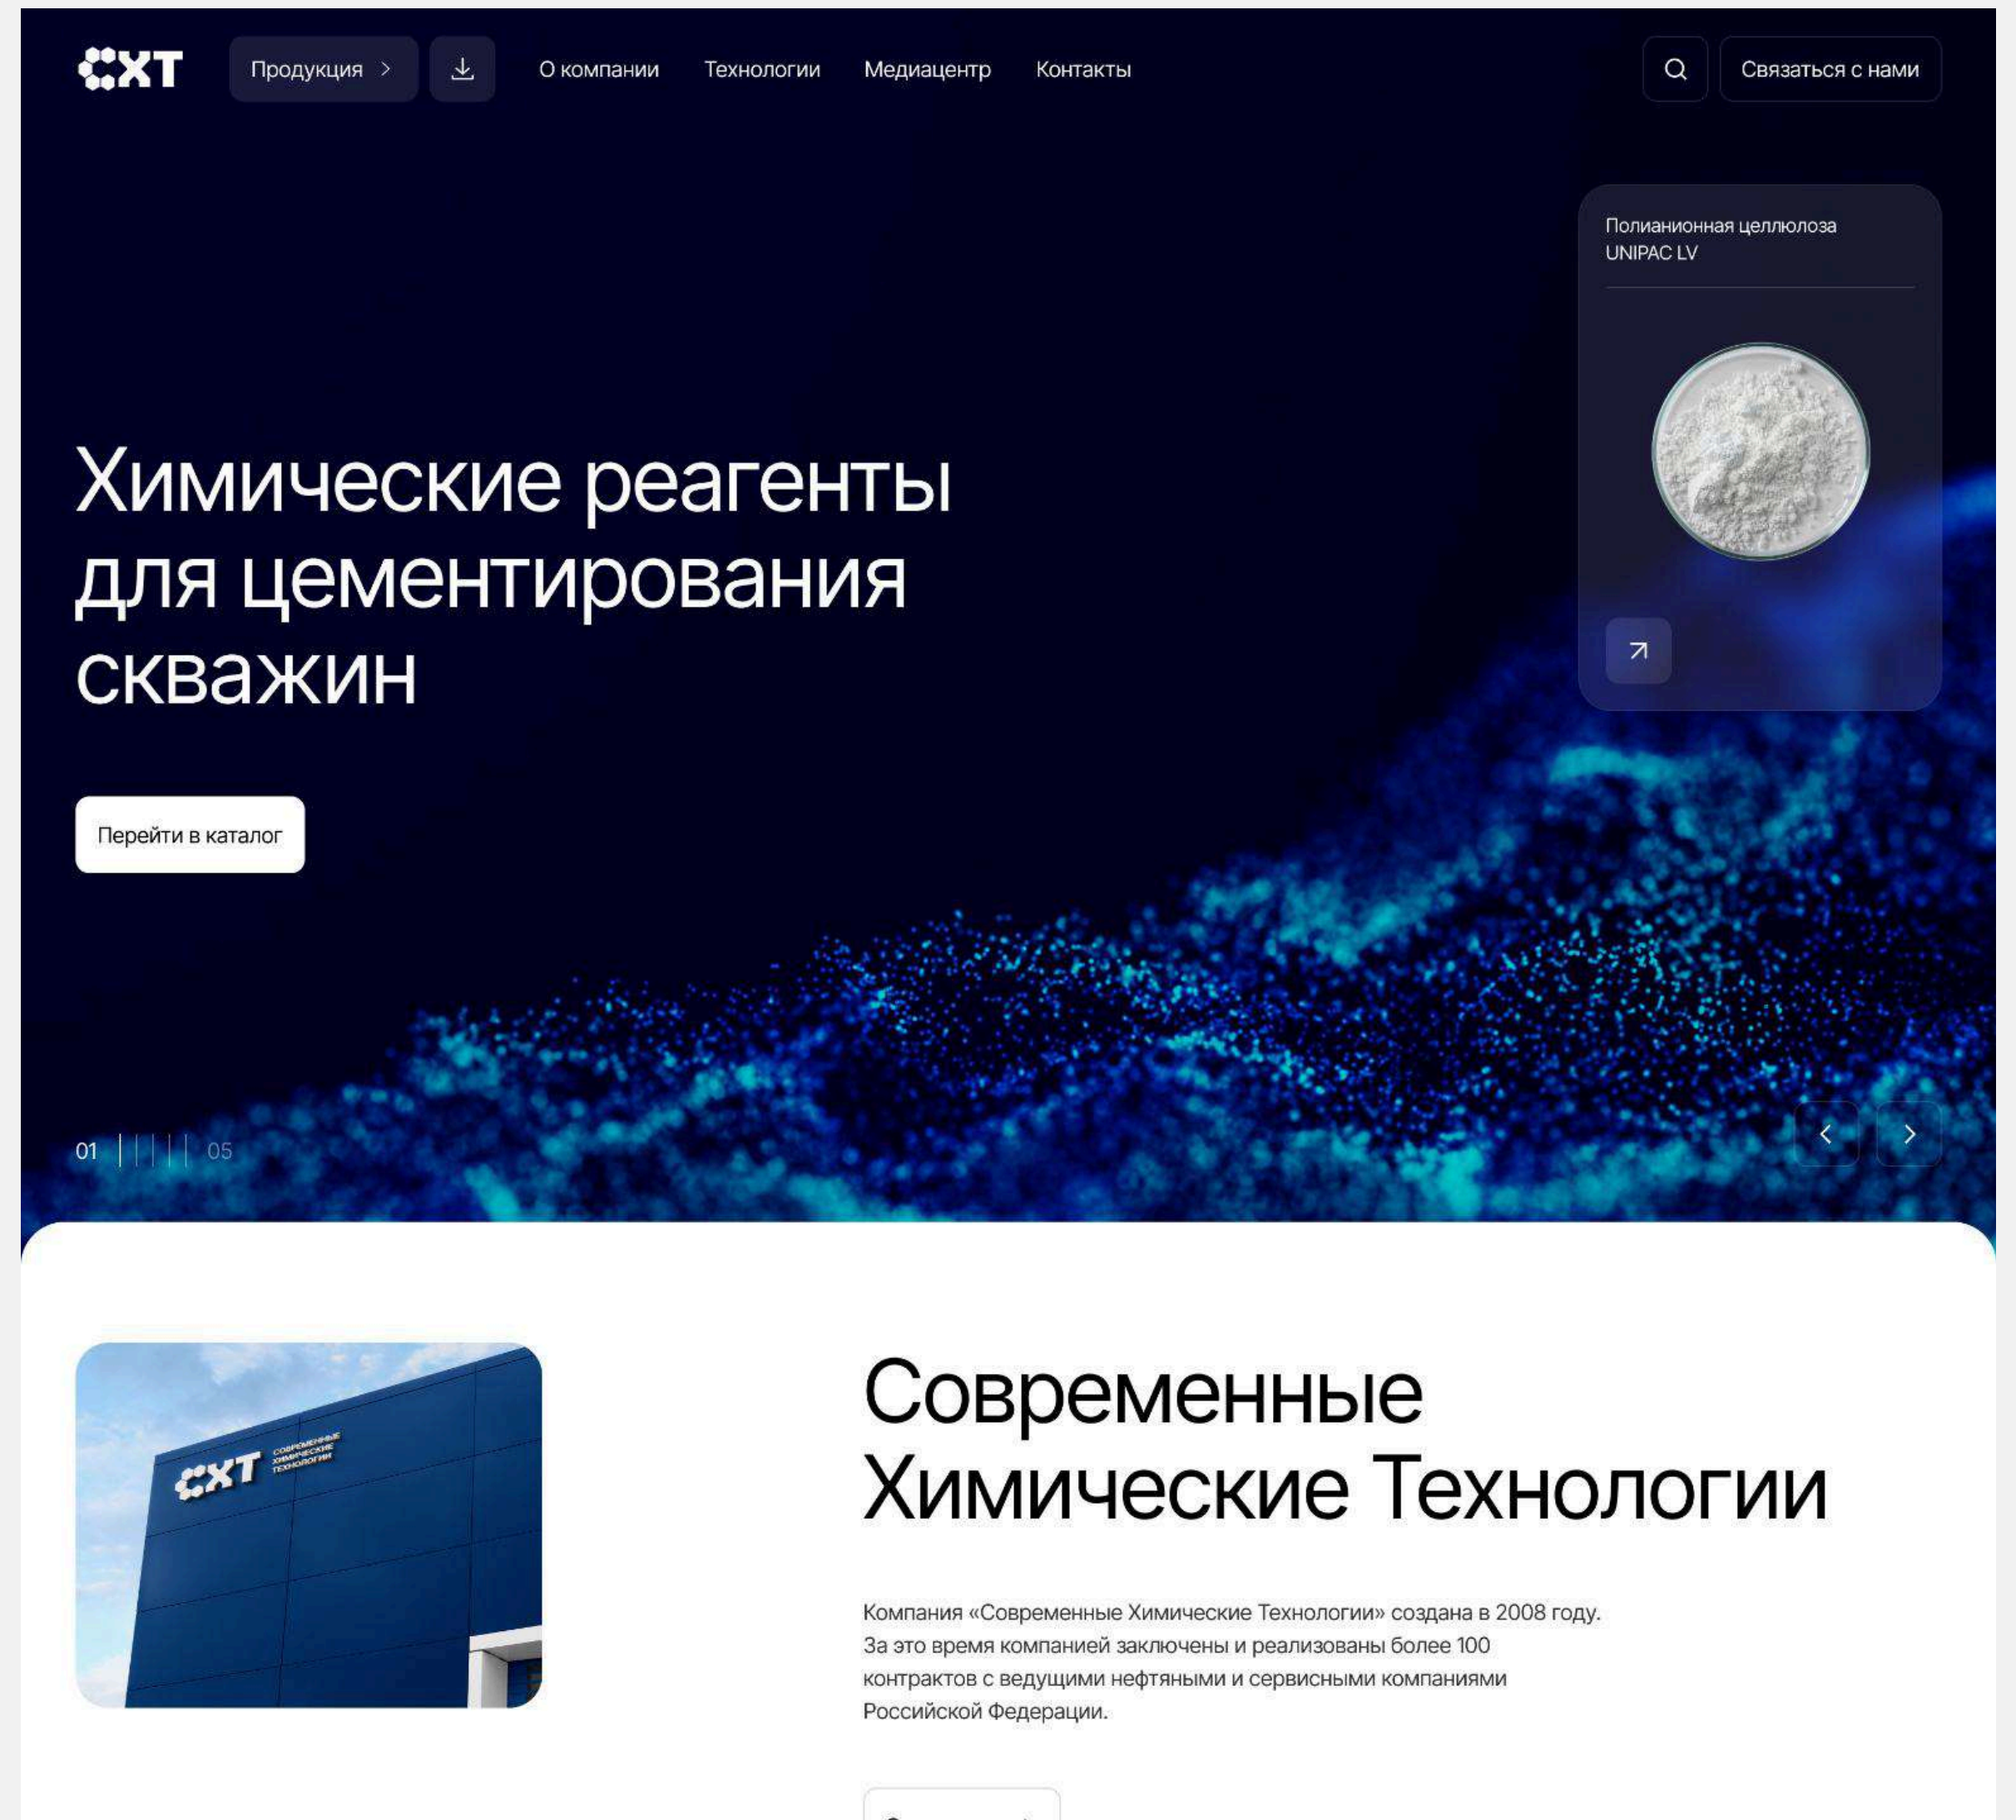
СХТ Продукция >

О компании Технологии Медиацентр Контакты

Связаться с нами

Полианионная целлюлоза UNIPAC LV

Химические реагенты для цементирования скважин

Перейти в каталог

01 05

СХТ СОВРЕМЕННЫЕ ХИМИЧЕСКИЕ ТЕХНОЛОГИИ

Современные Химические Технологии

Компания «Современные Химические Технологии» создана в 2008 году. За это время компанией заключены и реализованы более 100 контрактов с ведущими нефтяными и сервисными компаниями Российской Федерации.